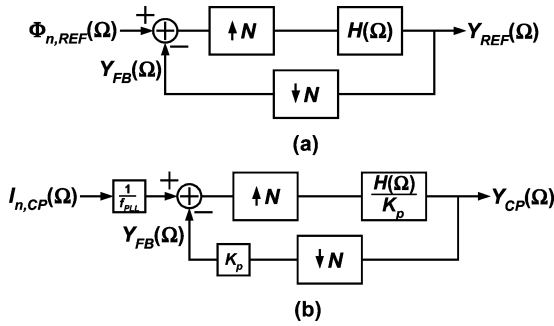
$\Phi_{n,REF}(\Omega)$ + − $\uparrow N$ $H(\Omega)$ $Y_{REF}(\Omega)$
$Y_{FB}(\Omega)$ $\downarrow N$

(a)

$I_{n,CP}(\Omega)$ $\frac{1}{f_{PLL}}$ + − $\uparrow N$ $\frac{H(\Omega)}{K_p}$ $Y_{CP}(\Omega)$
$Y_{FB}(\Omega)$ $K_p$ $\downarrow N$

(b)